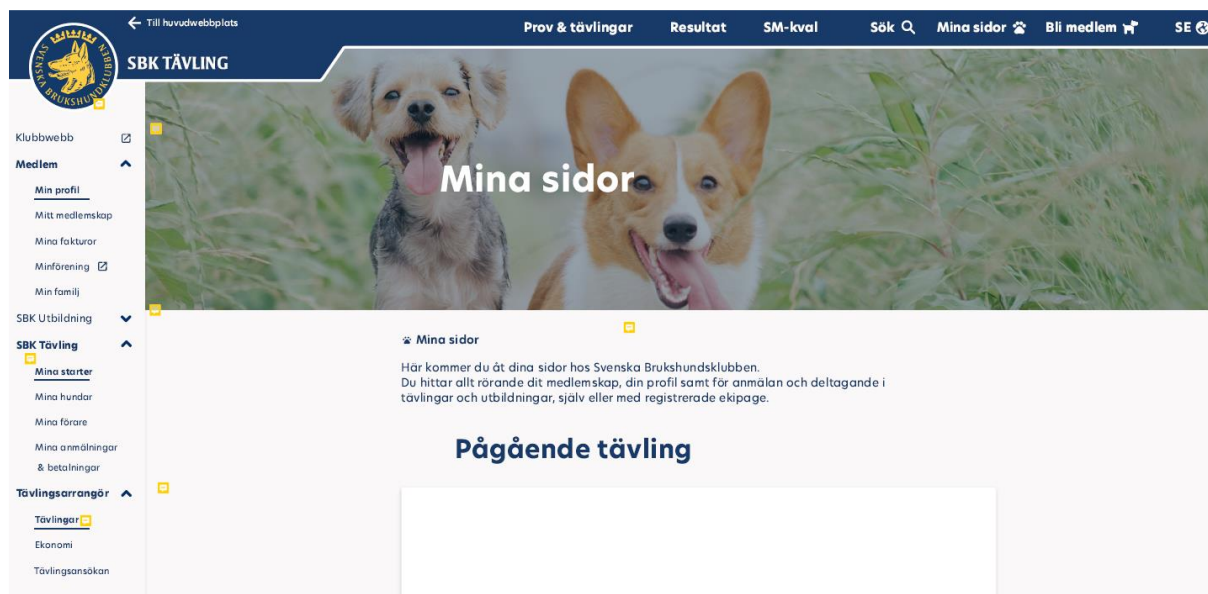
SVENSKA BRUKSHUNDKLUBBEN

← Till huvudwebbplats

SBK TÄVLING

Prov & tävlingar Resultat SM-kval Sök Mina sidor Bli medlem SE

Klubbwebb
Medlem
Min profil
Mitt medlemskap
Mina fakturor
Minförening
Min familj
SBK Utbildning
SBK Tävling
Mina starter
Mina hundar
Mina förare
Mina anmälningar & betalningar
Tävlingsarrangör
Tävlingar
Ekonomi
Tävlingsansökan

Mina sidor

Mina sidor

Här kommer du åt dina sidor hos Svenska Brukshundsklubben.
Du hittar allt rörande dit medlemskap, din profil samt för anmälan och deltagande i tävlingar och utbildningar, själv eller med registrerade ekipage.

Pågående tävling